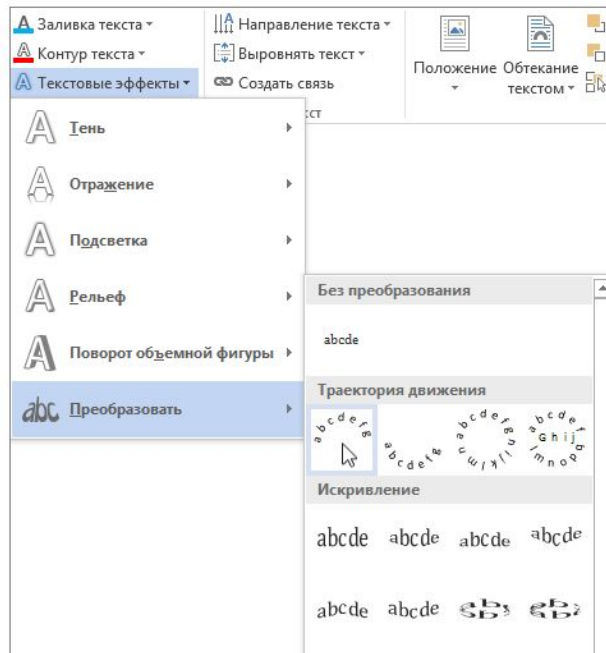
Заливка текста ▾
Контур текста ▾
Текстовые эффекты ▾
Направление текста ▾
Выровнять текст ▾
Создать связь
кст
Положение
Обтекание текстом ▾

Тень
Отражение
Подсветка
Рельеф
Поворот объемной фигуры
abc Преобразовать

Без преобразования
abcde
Траектория движения
abcdefg
abcdefg
abcdefghijklm
abcdefghijklmno
Искривление
abcde abcde abcde abcde
abcde abcde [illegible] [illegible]